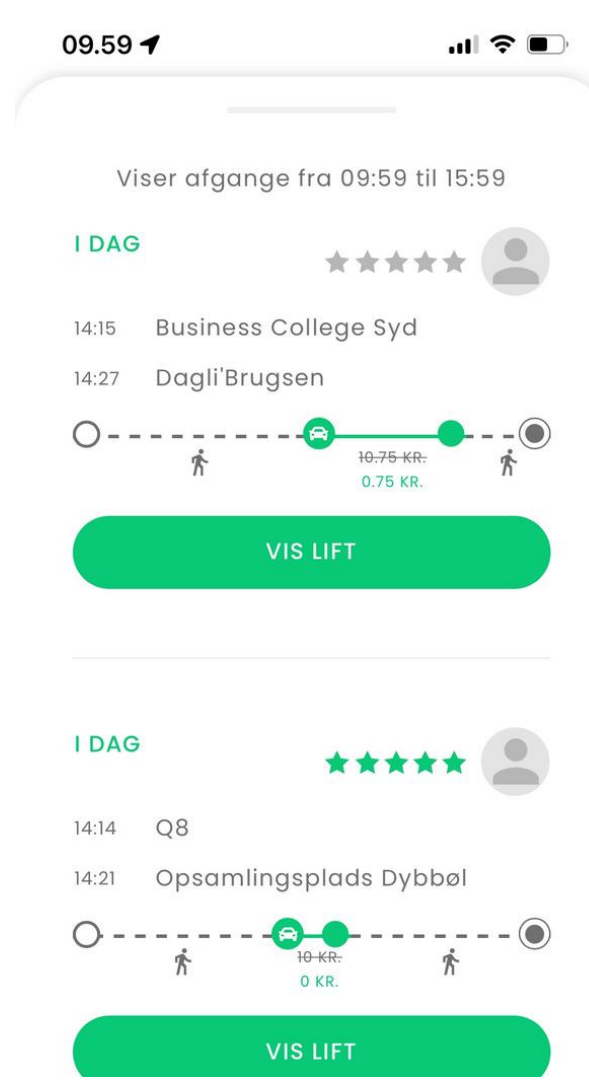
09.59

Viser afgange fra 09:59 til 15:59

I DAG

14:15 Business College Syd

14:27 Dagli'Brugsen

~~10.75 KR.~~
0.75 KR.

VIS LIFT

I DAG

14:14 Q8

14:21 Opsamlingsplads Dybbøl

~~10 KR.~~
0 KR.

VIS LIFT